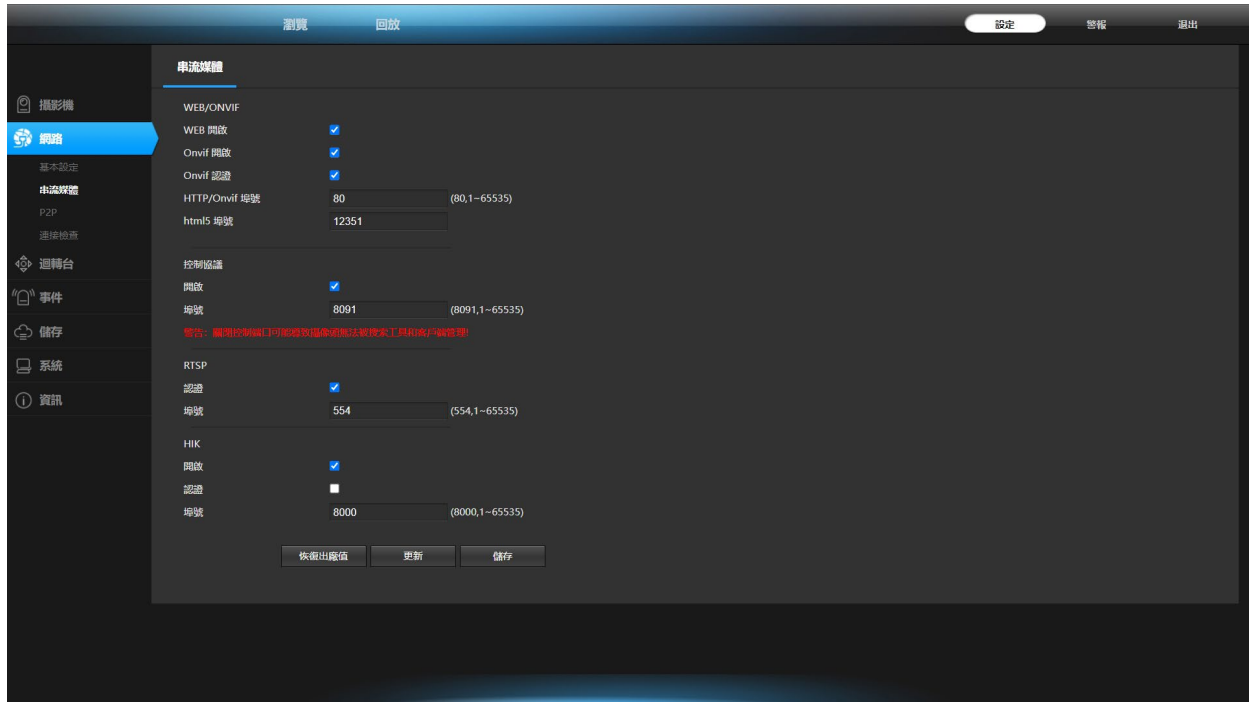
瀏覽 回放

設定 警報 退出

攝影機
網路
基本設定
串流媒體
P2P
連接檢查
週轉台
事件
儲存
系統
資訊

串流媒體

WEB/ONVIF
WEB 開啟
Onvif 開啟
Onvif 認證
HTTP/Onvif 埠號 80 (80,1~65535)
html5 埠號 12351

控制協議
開啟
埠號 8091 (8091,1~65535)
警告: 關閉控制端口可能導致攝像頭無法被搜索工具和客戶端管理!

RTSP
認證
埠號 554 (554,1~65535)

HIK
開啟
認證
埠號 8000 (8000,1~65535)

恢復出廠值 更新 儲存